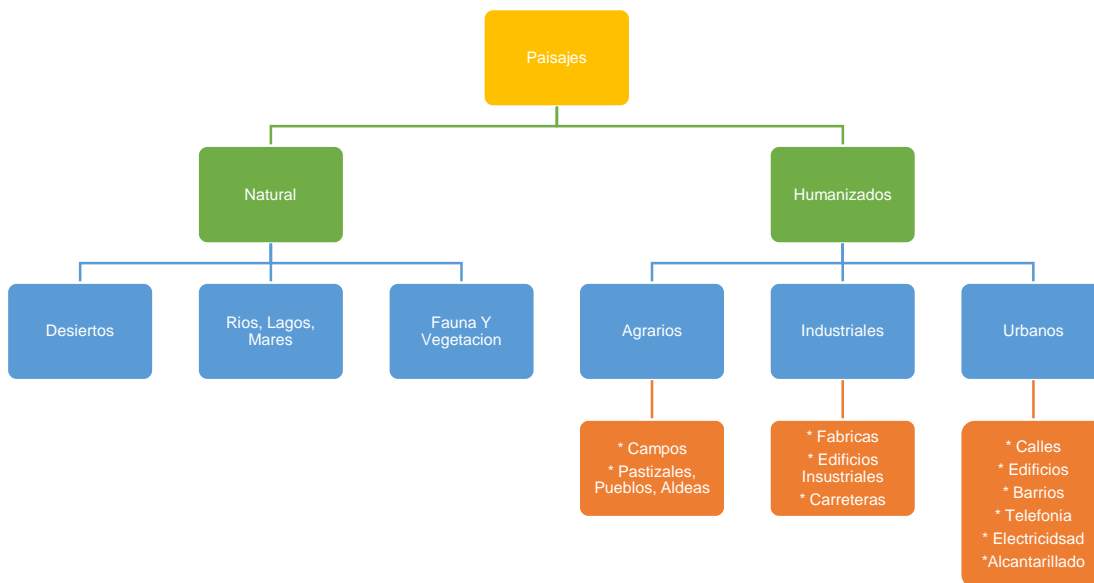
Paisajes

Natural

Humanizados

Desiertos

Rios, Lagos, Mares

Fauna Y Vegetacion

Agrarios

Industriales

Urbanos

* Campos
* Pastizales, Pueblos, Aldeas

* Fabricas
* Edificios Insustriales
* Carreteras

* Calles
* Edificios
* Barrios
* Telefonia
* Electricidsad
*Alcantarillado